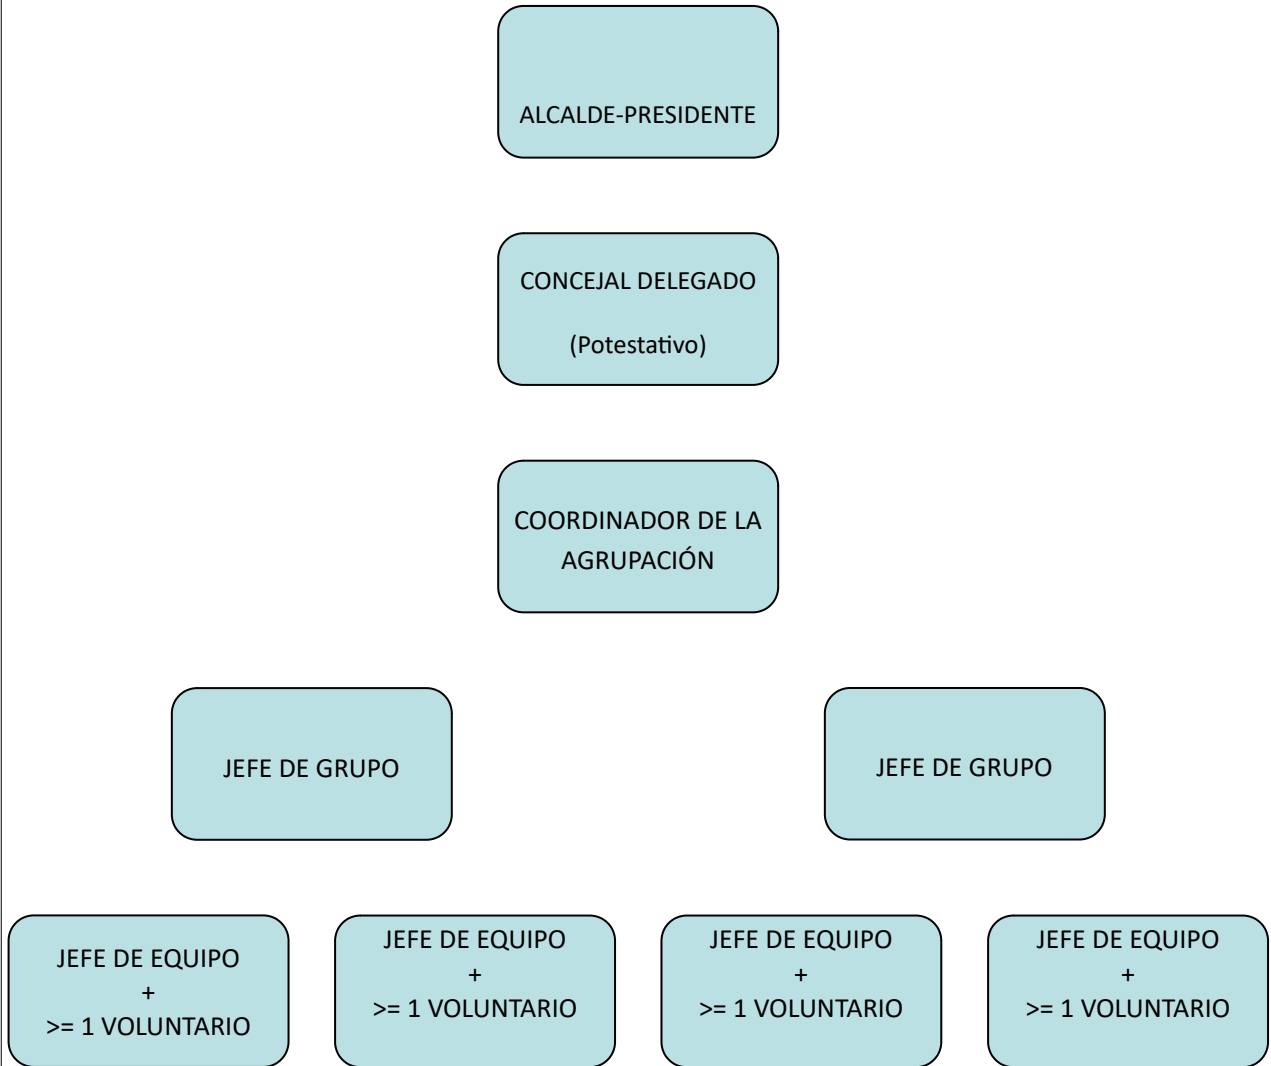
ALCALDE-PRESIDENTE

CONCEJAL DELEGADO

(Potestativo)

COORDINADOR DE LA AGRUPACIÓN

JEFE DE GRUPO

JEFE DE GRUPO

JEFE DE EQUIPO
+
>= 1 VOLUNTARIO

JEFE DE EQUIPO
+
>= 1 VOLUNTARIO

JEFE DE EQUIPO
+
>= 1 VOLUNTARIO

JEFE DE EQUIPO
+
>= 1 VOLUNTARIO